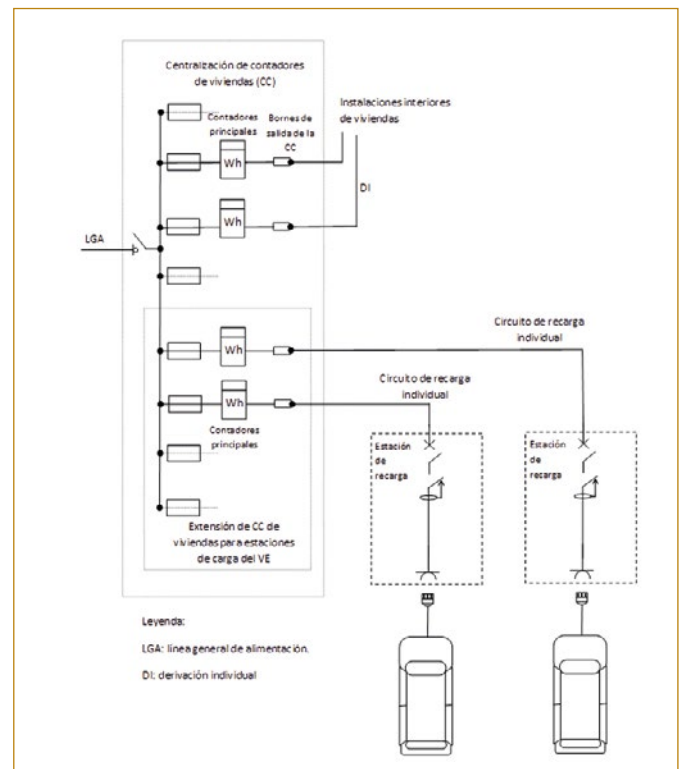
Centralización de contadores de viviendas (CC)

Contadores principales

Bornes de salida de la CC

Instalaciones interiores de viviendas

Wh

Wh

DI

LGA

Wh

Circuito de recarga individual

Wh

Circuito de recarga individual

Contadores principales

Estación de recarga

Estación de recarga

Extensión de CC de viviendas para estaciones de carga del VE

Leyenda:

LGA: línea general de alimentación.

DI: derivación individual